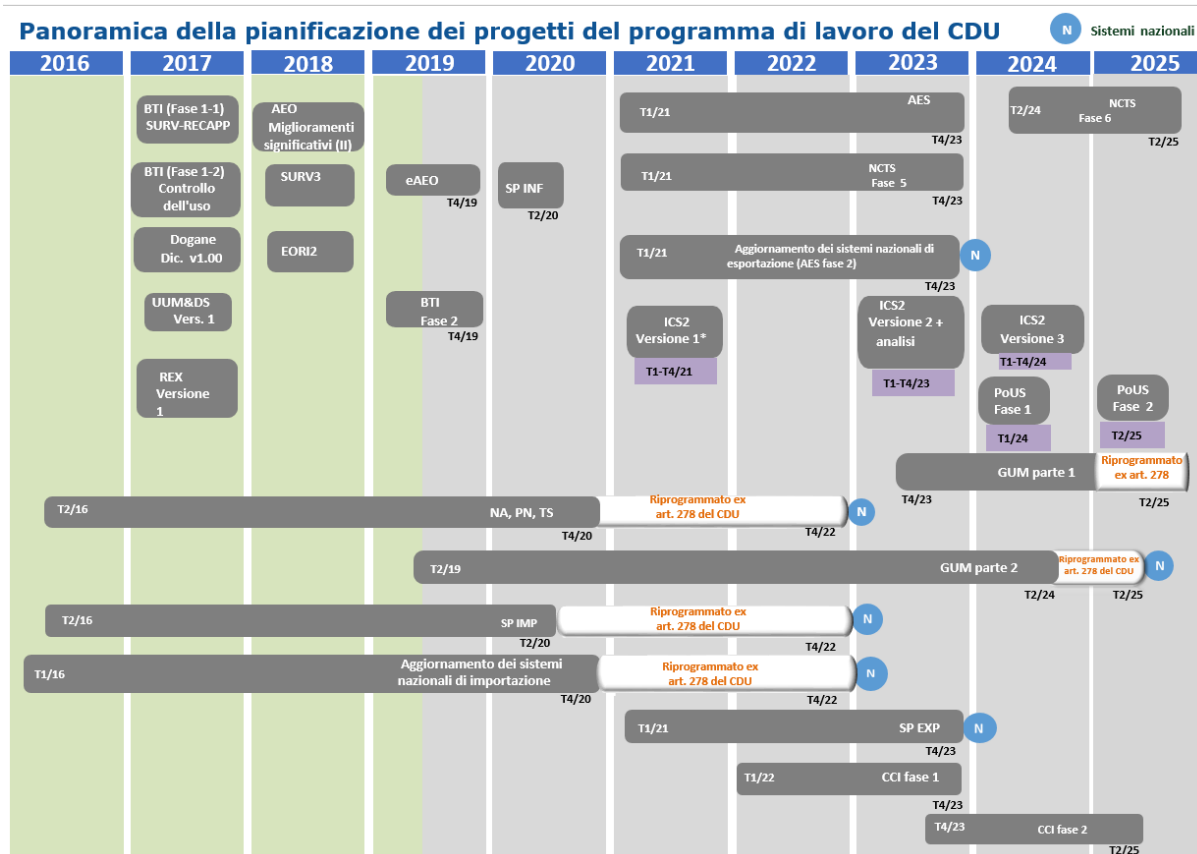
Panoramica della pianificazione dei progetti del programma di lavoro del CDU

N Sistemi nazionali

2016 2017 2018 2019 2020 2021 2022 2023 2024 2025

BTI (Fase 1-1) SURV-RECAPP

AEO Miglioramenti significativi (II)

T1/21 AES T4/23

T2/24 NCTS Fase 6 T2/25

BTI (Fase 1-2) Controllo dell'uso

SURV3

eAEO T4/19

SP INF T2/20

T1/21 NCTS Fase 5 T4/23

Dogane Dic. v1.00

EORI2

T1/21 Aggiornamento dei sistemi nazionali di esportazione (AES fase 2) N T4/23

UUM&DS Vers. 1

BTI Fase 2 T4/19

ICS2 Versione 1* T1-T4/21

ICS2 Versione 2 + analisi T1-T4/23

ICS2 Versione 3 T1-T4/24

REX Versione 1

PoUS Fase 1 T1/24

PoUS Fase 2 T2/25

T4/23 GUM parte 1 Riprogrammato ex art. 278 T2/25

T2/16 NA, PN, TS T4/20 Riprogrammato ex art. 278 del CDU T4/22 N

T2/19 GUM parte 2 T2/24 Riprogrammato ex art. 278 del CDU T2/25 N

T2/16 SP IMP T2/20 Riprogrammato ex art. 278 del CDU T4/22 N

T1/16 Aggiornamento dei sistemi nazionali di importazione T4/20 Riprogrammato ex art. 278 del CDU T4/22 N

T1/21 SP EXP N T4/23

T1/22 CCI fase 1 T4/23

T4/23 CCI fase 2 T2/25